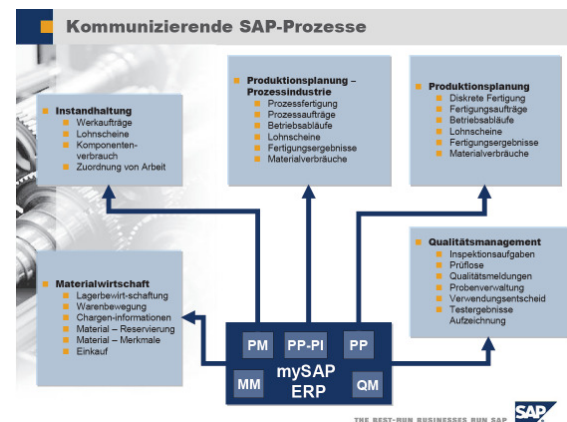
Kommunizierende SAP-Prozesse

Instandhaltung
- Werkaufträge
- Lohnscheine
- Komponentenverbrauch
- Zuordnung von Arbeit

Produktionsplanung – Prozessindustrie
- Prozessfertigung
- Prozessaufträge
- Betriebsabläufe
- Lohnscheine
- Fertigungsergebnisse
- Materialverbräuche

Produktionsplanung
- Diskrete Fertigung
- Fertigungsaufträge
- Betriebsabläufe
- Lohnscheine
- Fertigungsergebnisse
- Materialverbräuche

Materialwirtschaft
- Lagerbewirt-schaftung
- Warenbewegung
- Chargen-informationen
- Material – Reservierung
- Material – Merkmale
- Einkauf

Qualitätsmanagement
- Inspektionsaufgaben
- Prüflose
- Qualitätsmeldungen
- Probenverwaltung
- Verwendungsentscheid
- Testergebnisse Aufzeichnung

PM PP-PI PP
MM mySAP ERP QM

THE BEST-RUN BUSINESSES RUN SAP
SAP